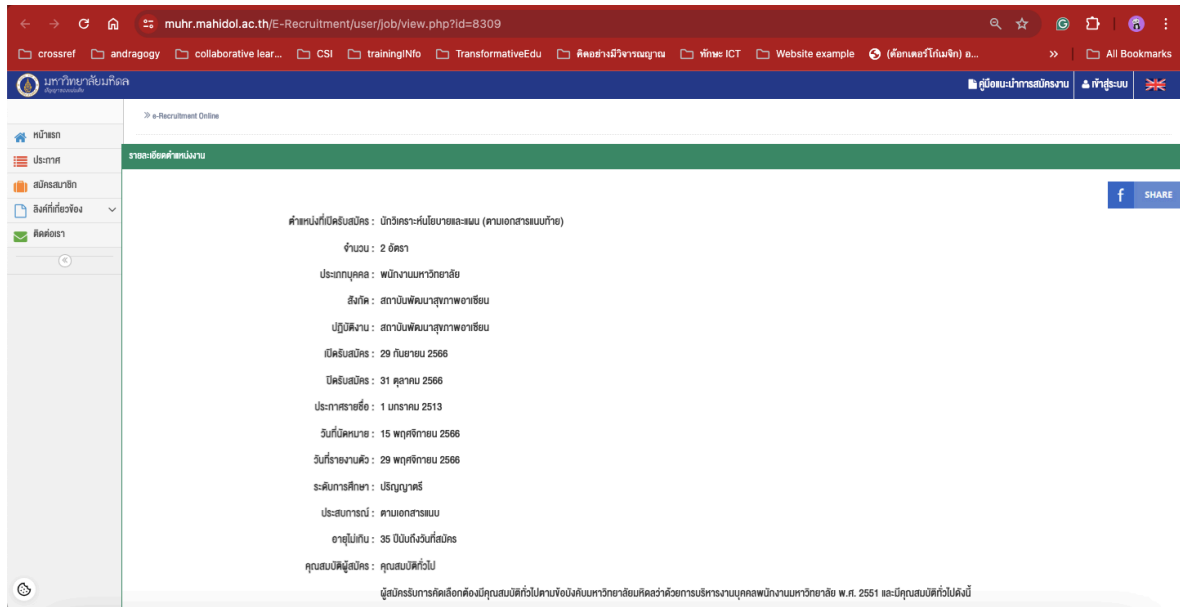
muhr.mahidol.ac.th/E-Recruitment/user/job/view.php?id=8309

crossref | andragogy | collaborative lear... | CSI | trainingINfo | TransformativeEdu | คิดอย่างมีวิจารณญาณ | ทักษะ ICT | Website example | (ด็อกเตอร์โก้เมจิก) อ... | All Bookmarks

มหาวิทยาลัยมหิดล

คู่มือแนะนำการสมัครงาน | เข้าสู่ระบบ

หน้าแรก
ประกาศ
สมัครสมาชิก
ลิงก์ที่เกี่ยวข้อง
ติดต่อเรา

» e-Recruitment Online

รายละเอียดตำแหน่งงาน

SHARE

ตำแหน่งที่เปิดรับสมัคร : นักวิเคราะห์นโยบายและแผน (ตามเอกสารแนบท้าย)

จำนวน : 2 อัตรา

ประเภทบุคคล : พนักงานมหาวิทยาลัย

สังกัด : สถาบันพัฒนาสุขภาพอาเซียน

ปฏิบัติงาน : สถาบันพัฒนาสุขภาพอาเซียน

เปิดรับสมัคร : 29 กันยายน 2566

ปิดรับสมัคร : 31 ตุลาคม 2566

ประกาศรายชื่อ : 1 มกราคม 2513

วันที่นัดหมาย : 15 พฤศจิกายน 2566

วันที่รายงานตัว : 29 พฤศจิกายน 2566

ระดับการศึกษา : ปริญญาตรี

ประสบการณ์ : ตามเอกสารแนบ

อายุไม่เกิน : 35 ปีนับถึงวันที่สมัคร

คุณสมบัติผู้สมัคร : คุณสมบัติทั่วไป

ผู้สมัครรับการคัดเลือกต้องมีคุณสมบัติทั่วไปตามข้อบังคับมหาวิทยาลัยมหิดลว่าด้วยการบริหารงานบุคคลพนักงานมหาวิทยาลัย พ.ศ. 2551 และมีคุณสมบัติทั่วไปดังนี้